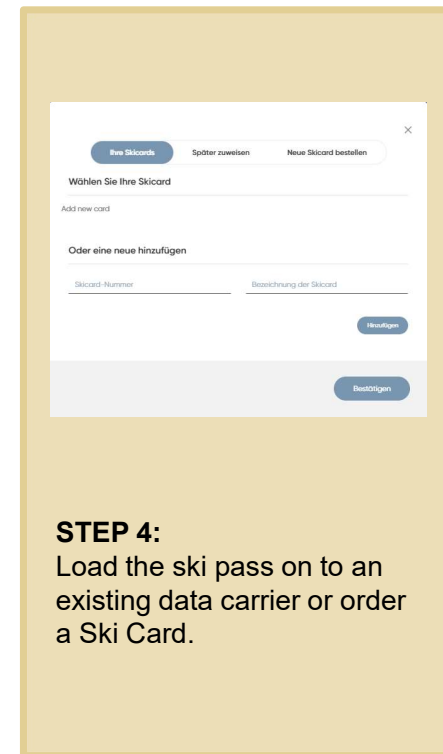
×

Ihre Skicards | Später zuweisen | Neue Skicard bestellen

Wählen Sie Ihre Skicard

Add new card

Oder eine neue hinzufügen

Skicard-Nummer

Bezeichnung der Skicard

Hinzufügen

Bestätigen

**STEP 4:**
Load the ski pass on to an existing data carrier or order a Ski Card.